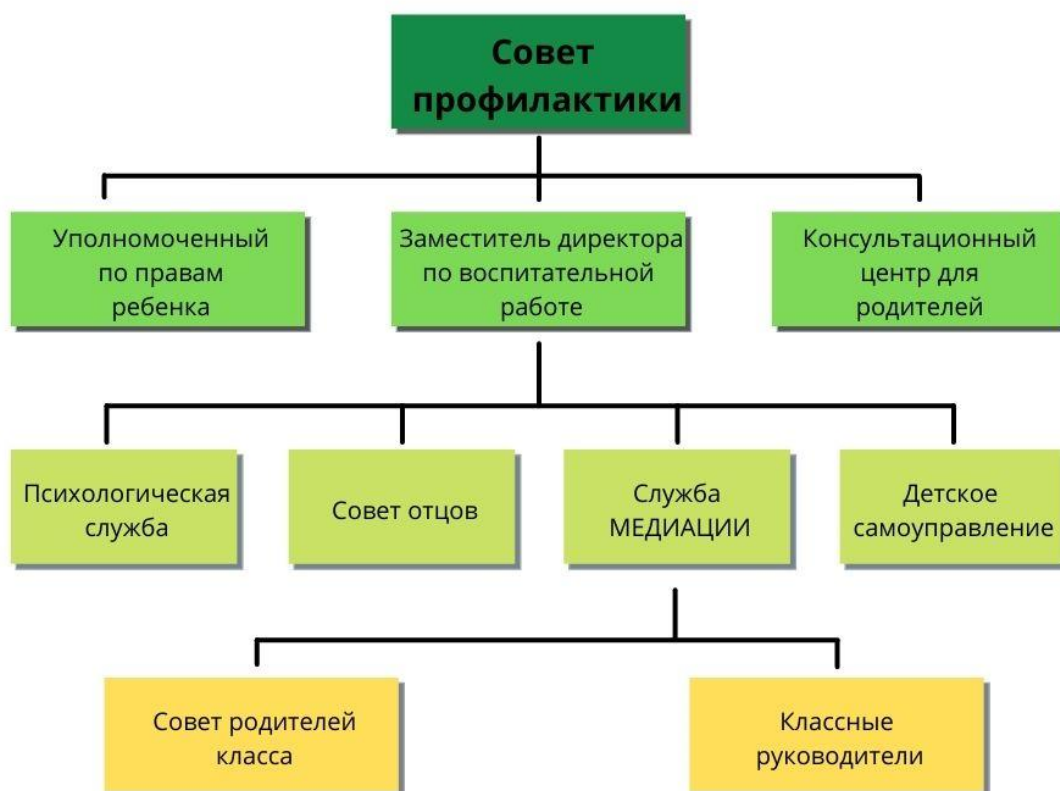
Совет профилактики

Уполномоченный по правам ребенка

Заместитель директора по воспитательной работе

Консультационный центр для родителей

Психологическая служба

Совет отцов

Служба МЕДИАЦИИ

Детское самоуправление

Совет родителей класса

Классные руководители